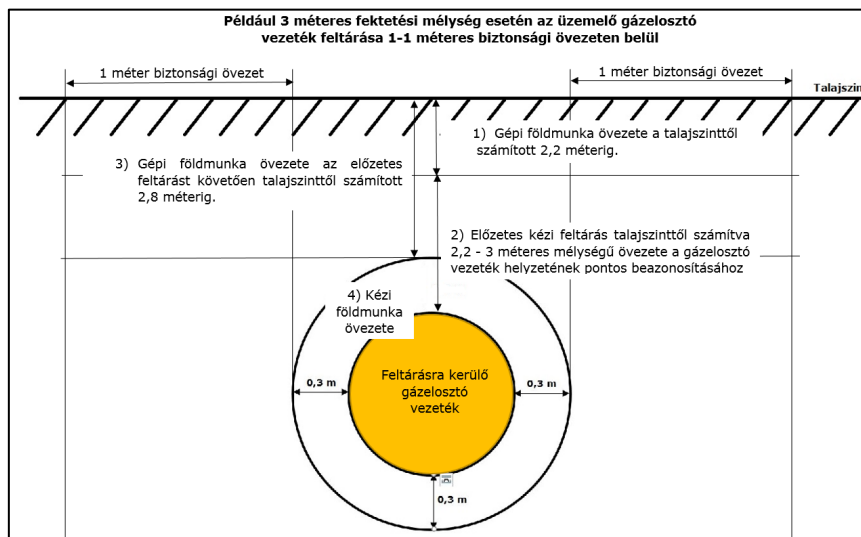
Például 3 méteres fektetési mélység esetén az üzemelő gázelosztó vezeték feltárása 1-1 méteres biztonsági övezeten belül

1 méter biztonsági övezet

1 méter biztonsági övezet

Talajszin

1) Gépi földmunka övezete a talajszinttől számított 2,2 méterig.

3) Gépi földmunka övezete az előzetes feltárást követően talajszinttől számított 2,8 méterig.

2) Előzetes kézi feltárás talajszinttől számítva 2,2 - 3 méteres mélységű övezete a gázelosztó vezeték helyzetének pontos beazonosításához

4) Kézi földmunka övezete

0,3 m

Feltárásra kerülő gázelosztó vezeték

0,3 m

0,3 m